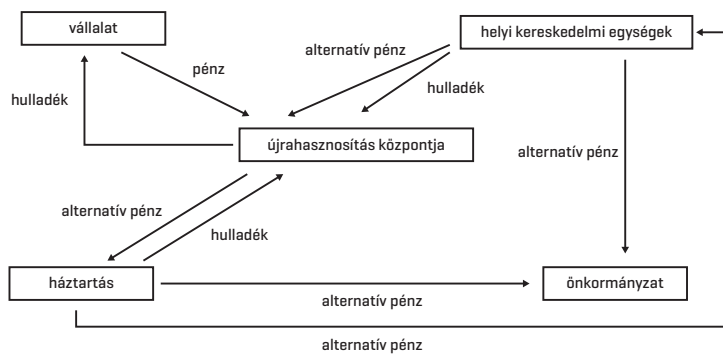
vállalat

helyi kereskedelmi egységek

alternatív pénz

pénz

hulladék

hulladék

újrahasznosítás központja

alternatív pénz

alternatív pénz

hulladék

háztartás

önkormányzat

alternatív pénz

alternatív pénz